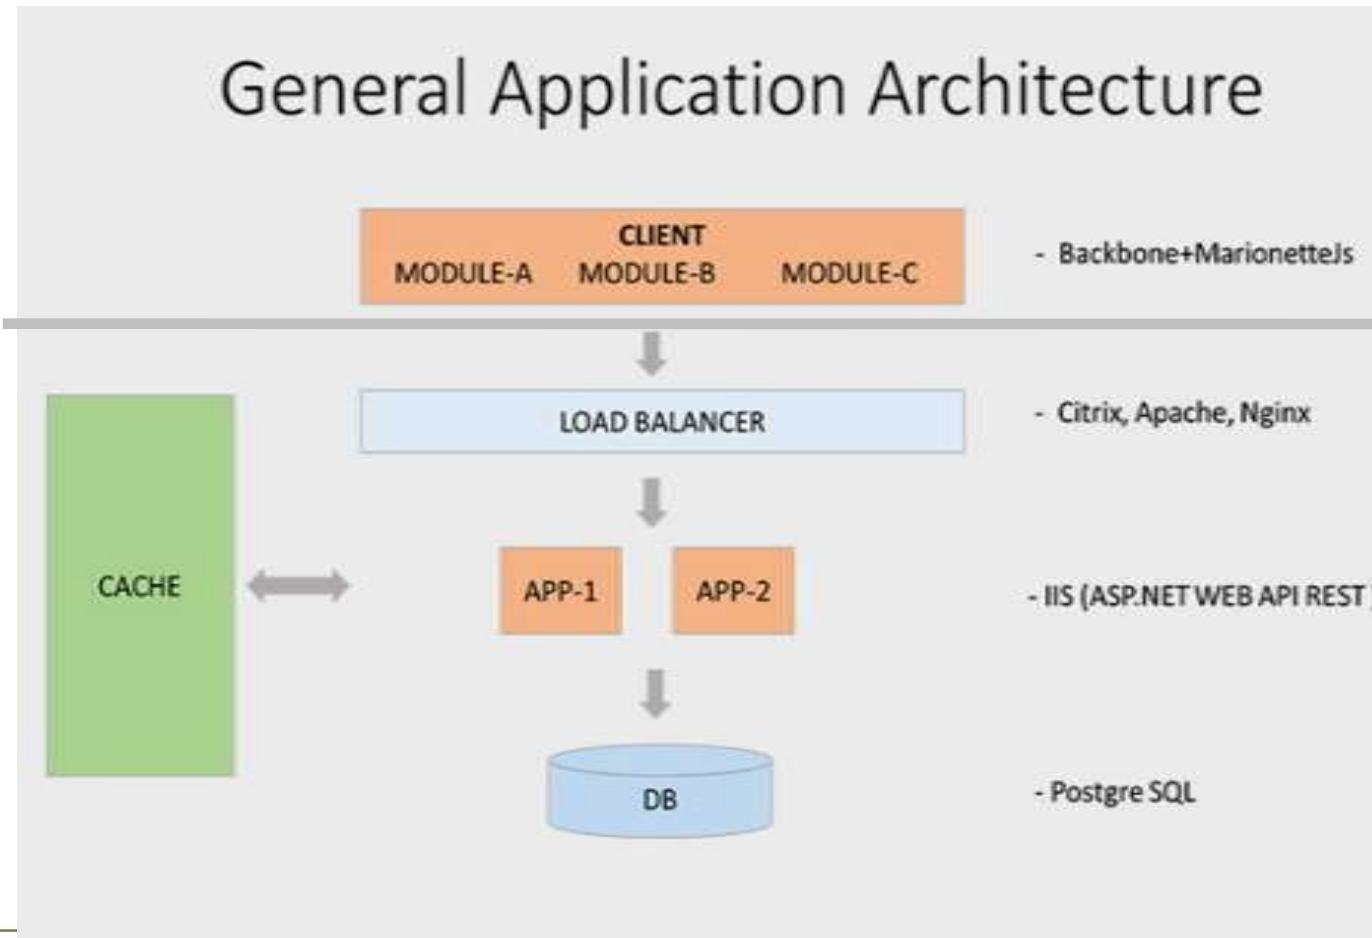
General Application Architecture

CLIENT
MODULE-A MODULE-B MODULE-C

- Backbone+MarionetteJs

LOAD BALANCER

- Citrix, Apache, Nginx

CACHE

APP-1 APP-2

- IIS (ASP.NET WEB API REST

DB

- Postgre SQL